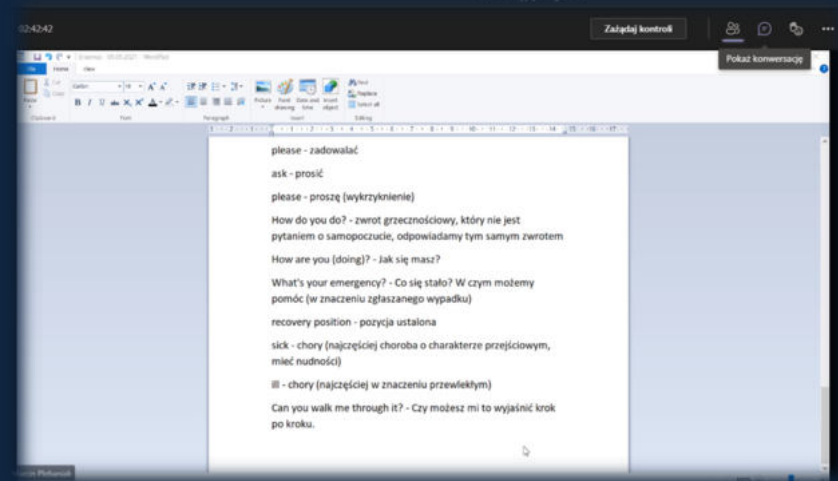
02:42:42

Zażądaj kontroli

Pokaż konwersację

File Home View

Paste Cut Copy

Clipboard

Calibri 11 A A

B I U abc X₂ X² A

Font

Paragraph

Picture Paint drawing Date and time Insert object

Insert

Find Replace Select all

Editing

please - zadowalać

ask - prosić

please - proszę (wykrzyknienie)

How do you do? - zwrot grzecznościowy, który nie jest pytaniem o samopoczucie, odpowiadamy tym samym zwrotem

How are you (doing)? - Jak się masz?

What's your emergency? - Co się stało? W czym możemy pomóc (w znaczeniu zgłaszanego wypadku)

recovery position - pozycja ustalona

sick - chory (najczęściej choroba o charakterze przejściowym, mieć nudności)

ill - chory (najczęściej w znaczeniu przewlekłym)

Can you walk me through it? - Czy możesz mi to wyjaśnić krok po kroku.

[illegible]